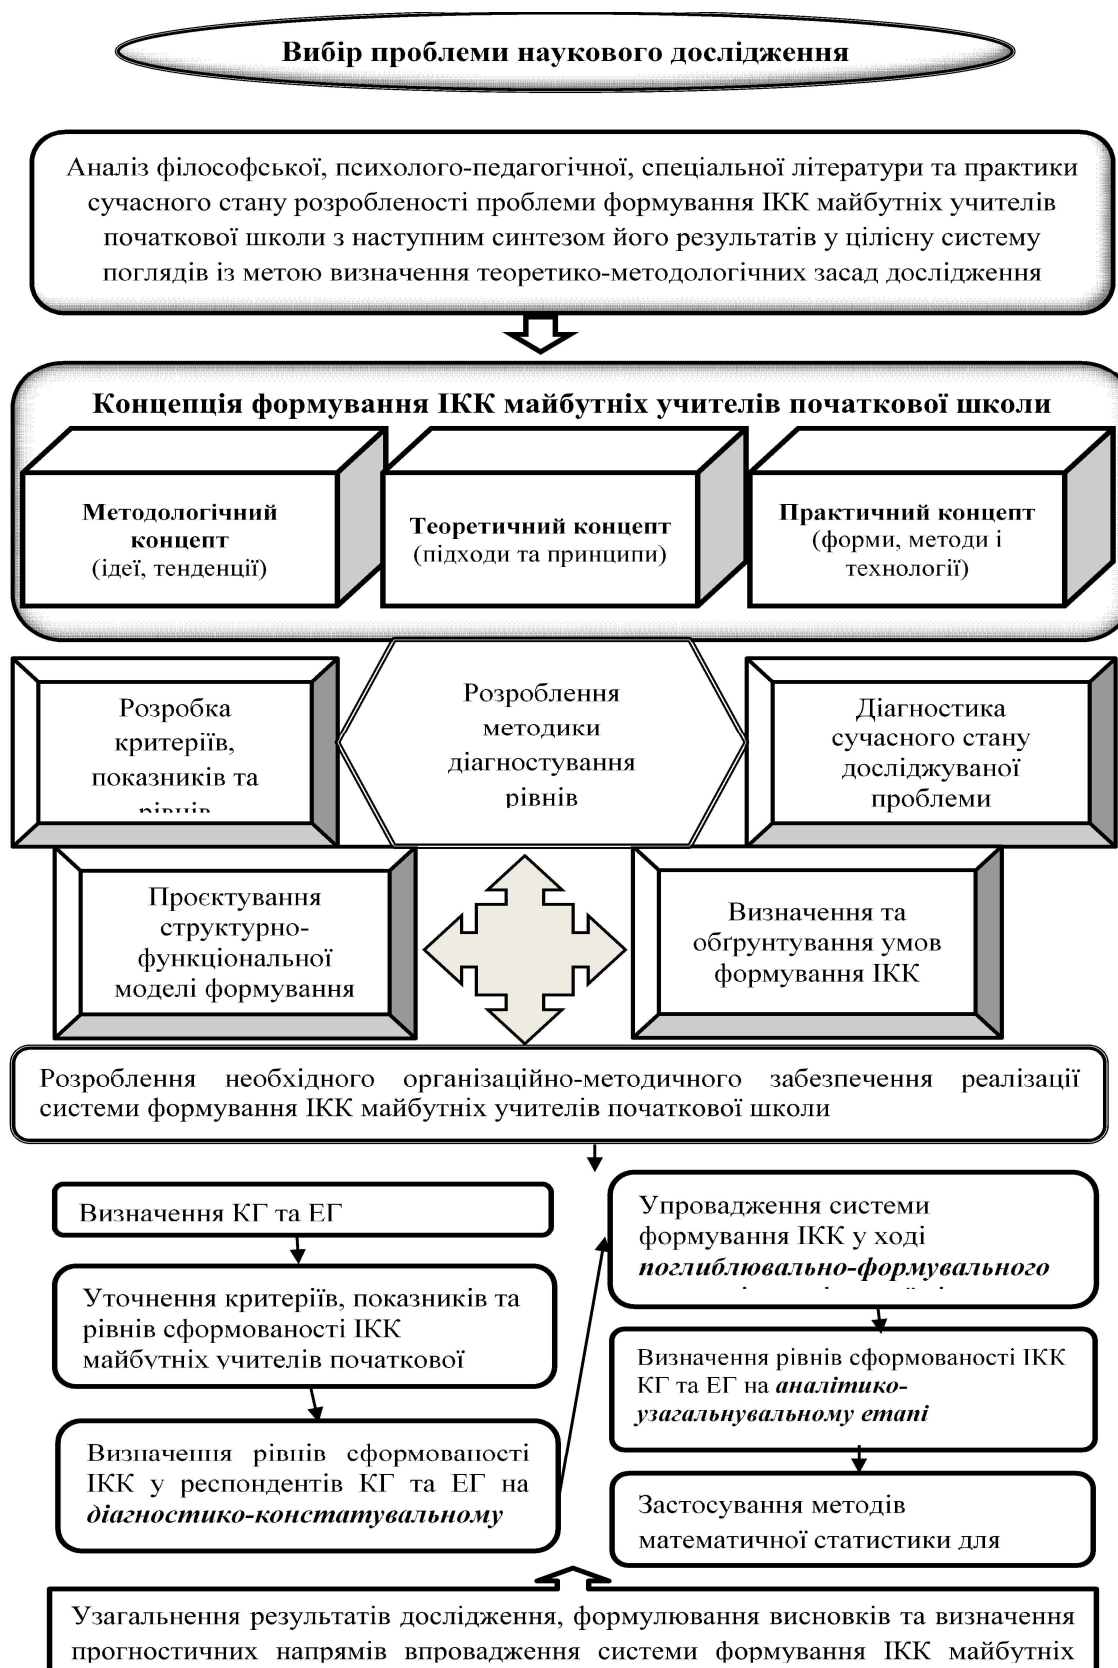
Вибір проблеми наукового дослідження

Аналіз філософської, психолого-педагогічної, спеціальної літератури та практики сучасного стану розробленості проблеми формування ІКК майбутніх учителів початкової школи з наступним синтезом його результатів у цілісну систему поглядів із метою визначення теоретико-методологічних засад дослідження

Концепція формування ІКК майбутніх учителів початкової школи

Методологічний концепт (ідеї, тенденції)

Теоретичний концепт (підходи та принципи)

Практичний концепт (форми, методи і технології)

Розробка критеріїв, показників та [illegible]

Розроблення методики діагностування рівнів

Діагностика сучасного стану досліджуваної проблеми

Проєктування структурно-функціональної моделі формування

Визначення та обґрунтування умов формування ІКК

Розроблення необхідного організаційно-методичного забезпечення реалізації системи формування ІКК майбутніх учителів початкової школи

Визначення КГ та ЕГ

Уточнення критеріїв, показників та рівнів сформованості ІКК майбутніх учителів початкової

Визначення рівнів сформованості ІКК у респондентів КГ та ЕГ на *діагностико-констатувальному*

Упровадження системи формування ІКК у ході *поглиблювально-формувального* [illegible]

Визначення рівнів сформованості ІКК КГ та ЕГ на *аналітико-узагальнювальному етапі*

Застосування методів математичної статистики для

Узагальнення результатів дослідження, формулювання висновків та визначення прогностичних напрямів впровадження системи формування ІКК майбутніх